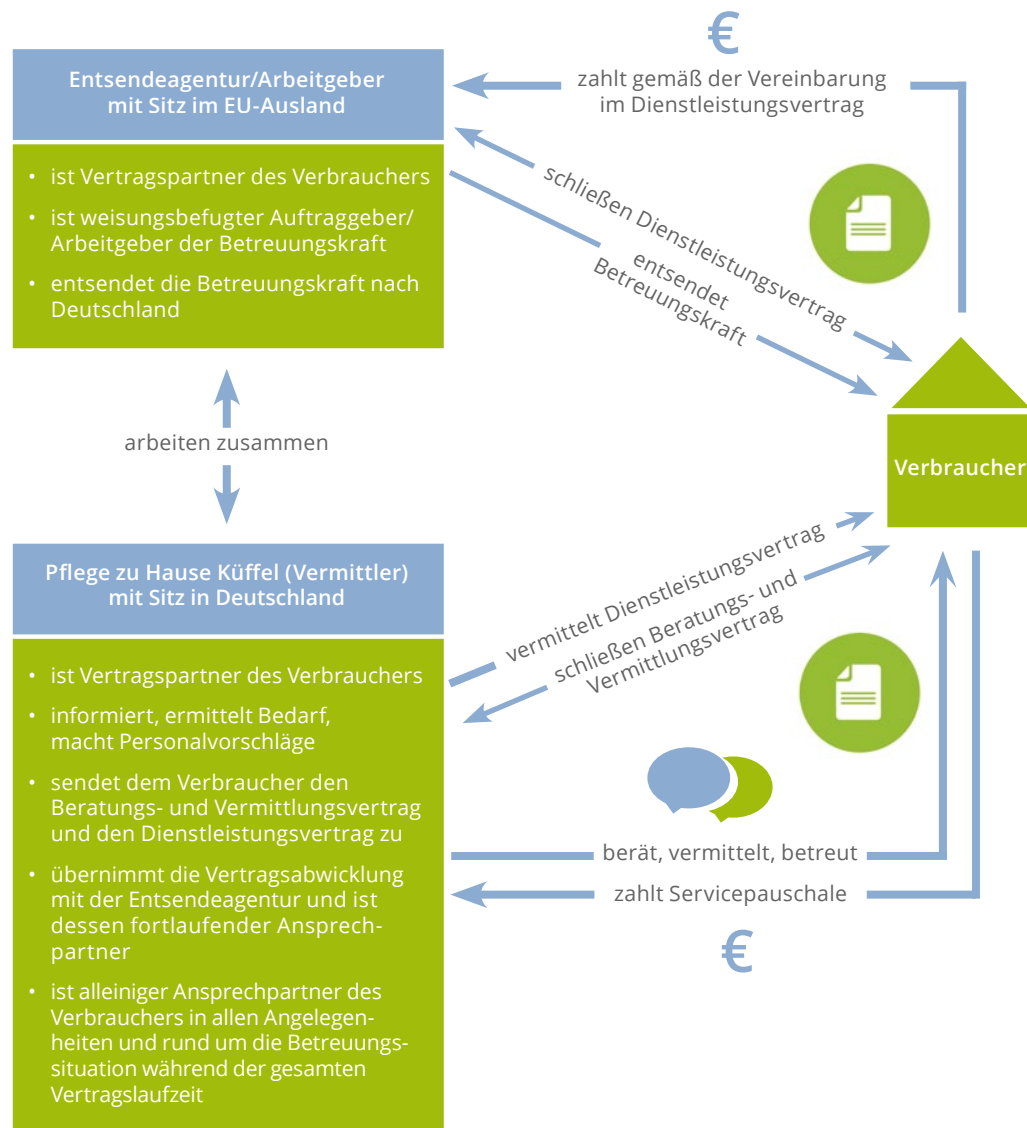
€

Entsendeagentur/Arbeitgeber mit Sitz im EU-Ausland

zahlt gemäß der Vereinbarung im Dienstleistungsvertrag

- ist Vertragspartner des Verbrauchers
- ist weisungsbefugter Auftraggeber/ Arbeitgeber der Betreuungskraft
- entsendet die Betreuungskraft nach Deutschland

schließen Dienstleistungsvertrag

entsendet Betreuungskraft

arbeiten zusammen

Verbraucher

Pflege zu Hause Küffel (Vermittler) mit Sitz in Deutschland

vermittelt Dienstleistungsvertrag

schließen Beratungs- und Vermittlungsvertrag

- ist Vertragspartner des Verbrauchers
- informiert, ermittelt Bedarf, macht Personalvorschläge
- sendet dem Verbraucher den Beratungs- und Vermittlungsvertrag und den Dienstleistungsvertrag zu
- übernimmt die Vertragsabwicklung mit der Entsendeagentur und ist dessen fortlaufender Ansprechpartner
- ist alleiniger Ansprechpartner des Verbrauchers in allen Angelegenheiten und rund um die Betreuungssituation während der gesamten Vertragslaufzeit

berät, vermittelt, betreut

zahlt Servicepauschale

€